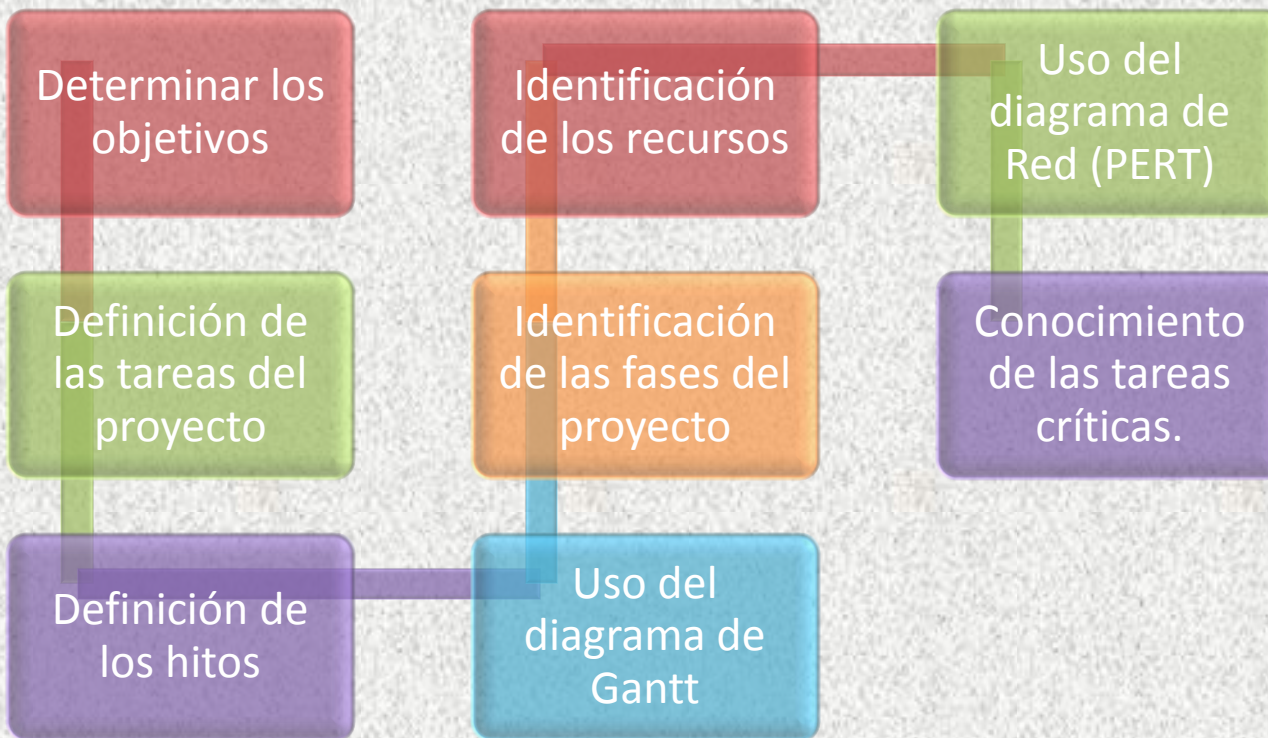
Determinar los objetivos

Definición de las tareas del proyecto

Definición de los hitos

Uso del diagrama de Gantt

Identificación de las fases del proyecto

Identificación de los recursos

Uso del diagrama de Red (PERT)

Conocimiento de las tareas críticas.